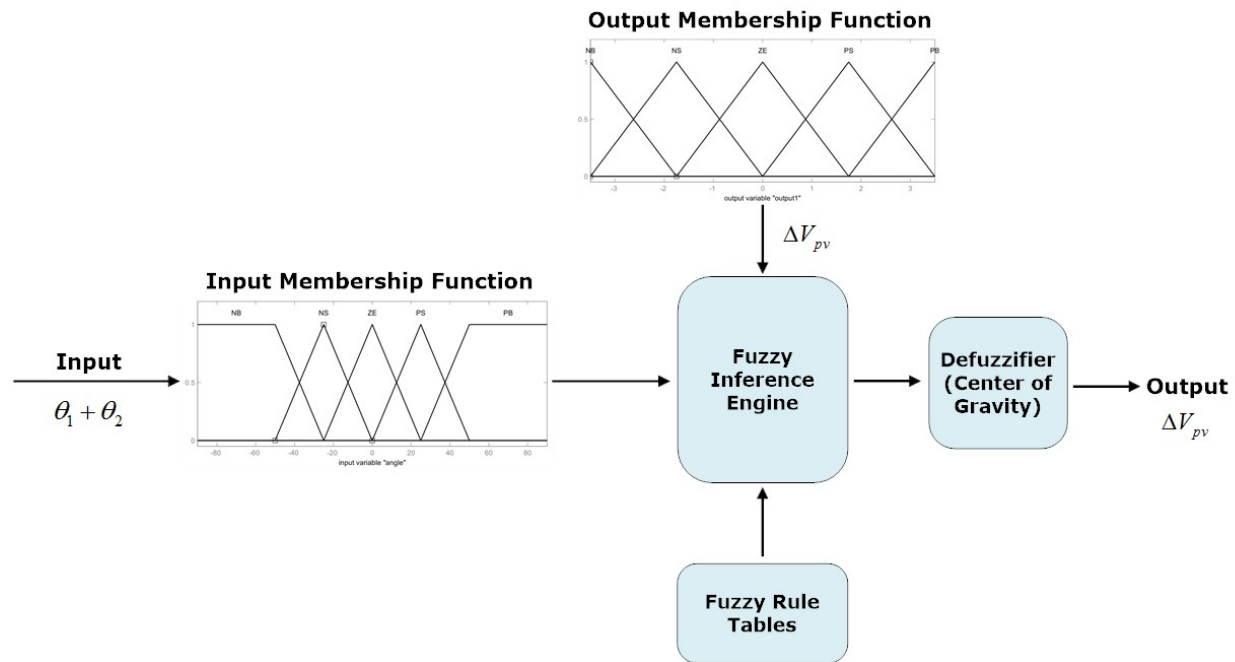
Output Membership Function

NB NS ZE PS PB

1 0.5 0

-3 -2 -1 0 1 2 3

output variable "output1"

$\Delta V_{pv}$

Input Membership Function

NB NS ZE PS PB

1 0.5 0

-80 -60 -40 -20 0 20 40 60 80

input variable "angle"

Input

$\theta_1 + \theta_2$

Fuzzy Inference Engine

Defuzzifier (Center of Gravity)

Output

$\Delta V_{pv}$

Fuzzy Rule Tables